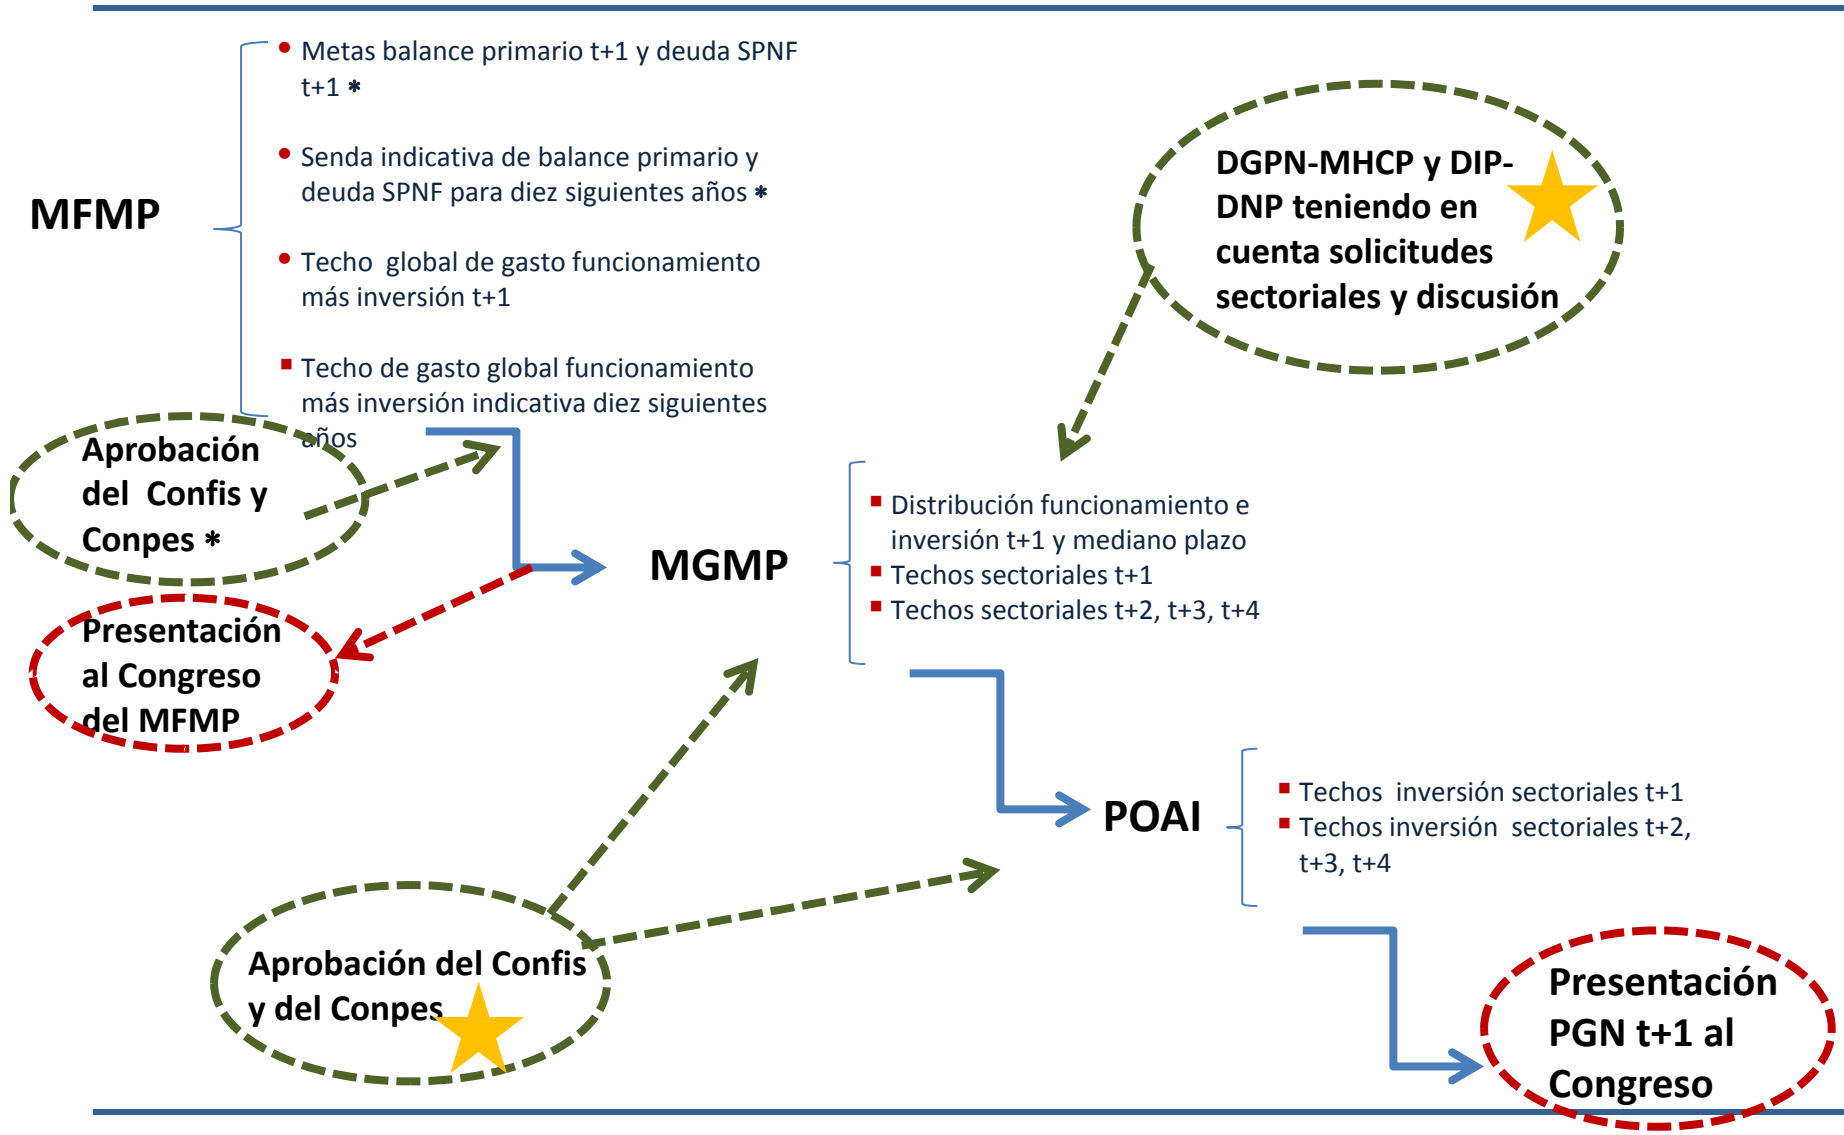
MFMP

• Metas balance primario t+1 y deuda SPNF t+1 *

• Senda indicativa de balance primario y deuda SPNF para diez siguientes años *

• Techo global de gasto funcionamiento más inversión t+1

▪ Techo de gasto global funcionamiento más inversión indicativa diez siguientes años

DGPN-MHCP y DIP-DNP teniendo en cuenta solicitudes sectoriales y discusión

Aprobación del Confis y Conpes *

Presentación al Congreso del MFMP

MGMP

▪ Distribución funcionamiento e inversión t+1 y mediano plazo
▪ Techos sectoriales t+1
▪ Techos sectoriales t+2, t+3, t+4

POAI

▪ Techos inversión sectoriales t+1
▪ Techos inversión sectoriales t+2, t+3, t+4

Aprobación del Confis y del Conpes

Presentación PGN t+1 al Congreso